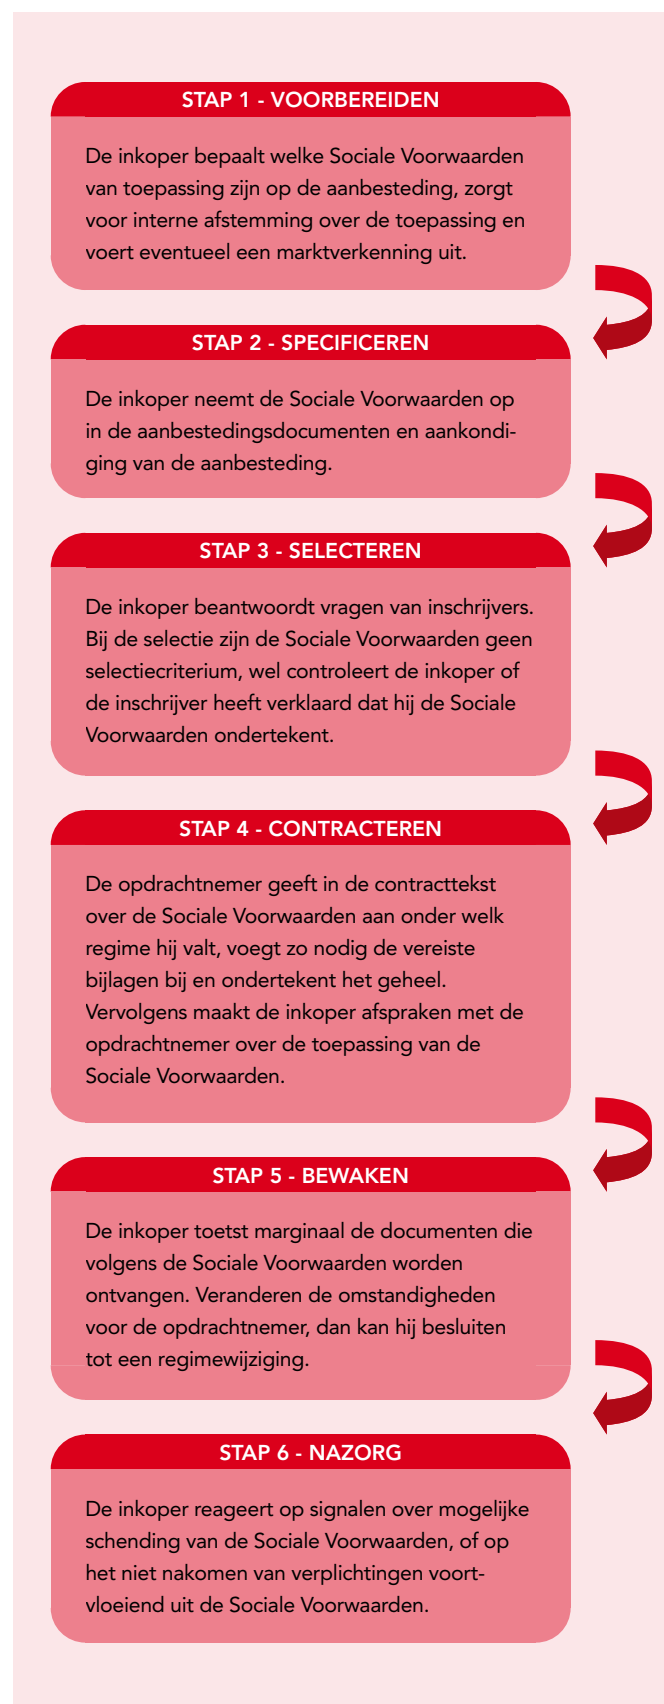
STAP 1 - VOORBEREIDEN

De inkoper bepaalt welke Sociale Voorwaarden van toepassing zijn op de aanbesteding, zorgt voor interne afstemming over de toepassing en voert eventueel een marktverkenning uit.

STAP 2 - SPECIFICEREN

De inkoper neemt de Sociale Voorwaarden op in de aanbestedingsdocumenten en aankondiging van de aanbesteding.

STAP 3 - SELECTEREN

De inkoper beantwoordt vragen van inschrijvers. Bij de selectie zijn de Sociale Voorwaarden geen selectiecriterium, wel controleert de inkoper of de inschrijver heeft verklaard dat hij de Sociale Voorwaarden ondertekent.

STAP 4 - CONTRACTEREN

De opdrachtnemer geeft in de contracttekst over de Sociale Voorwaarden aan onder welk regime hij valt, voegt zo nodig de vereiste bijlagen bij en ondertekent het geheel. Vervolgens maakt de inkoper afspraken met de opdrachtnemer over de toepassing van de Sociale Voorwaarden.

STAP 5 - BEWAKEN

De inkoper toetst marginaal de documenten die volgens de Sociale Voorwaarden worden ontvangen. Veranderen de omstandigheden voor de opdrachtnemer, dan kan hij besluiten tot een regimewijziging.

STAP 6 - NAZORG

De inkoper reageert op signalen over mogelijke schending van de Sociale Voorwaarden, of op het niet nakomen van verplichtingen voortvloeiend uit de Sociale Voorwaarden.